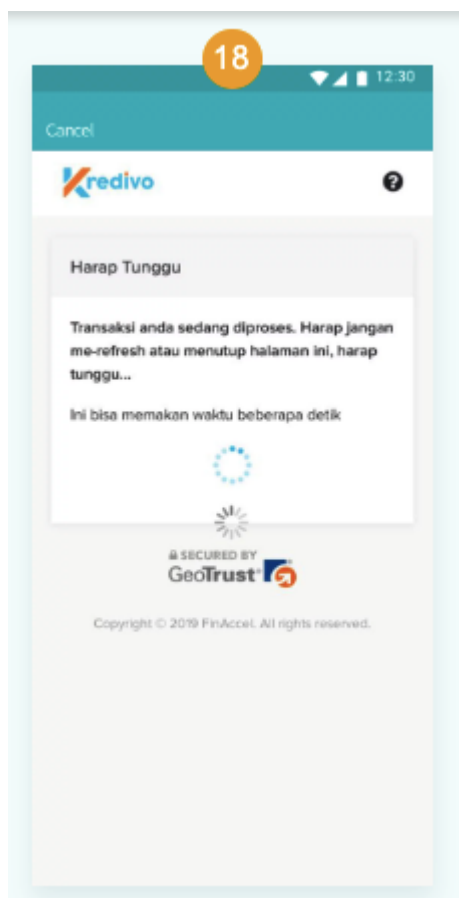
18

12:30

Cancel

Kredivo

?

Harap Tunggu

Transaksi anda sedang diproses. Harap jangan me-refresh atau menutup halaman ini, harap tunggu...

Ini bisa memakan waktu beberapa detik

SECURED BY
GeoTrust

Copyright © 2019 FinAccel. All rights reserved.